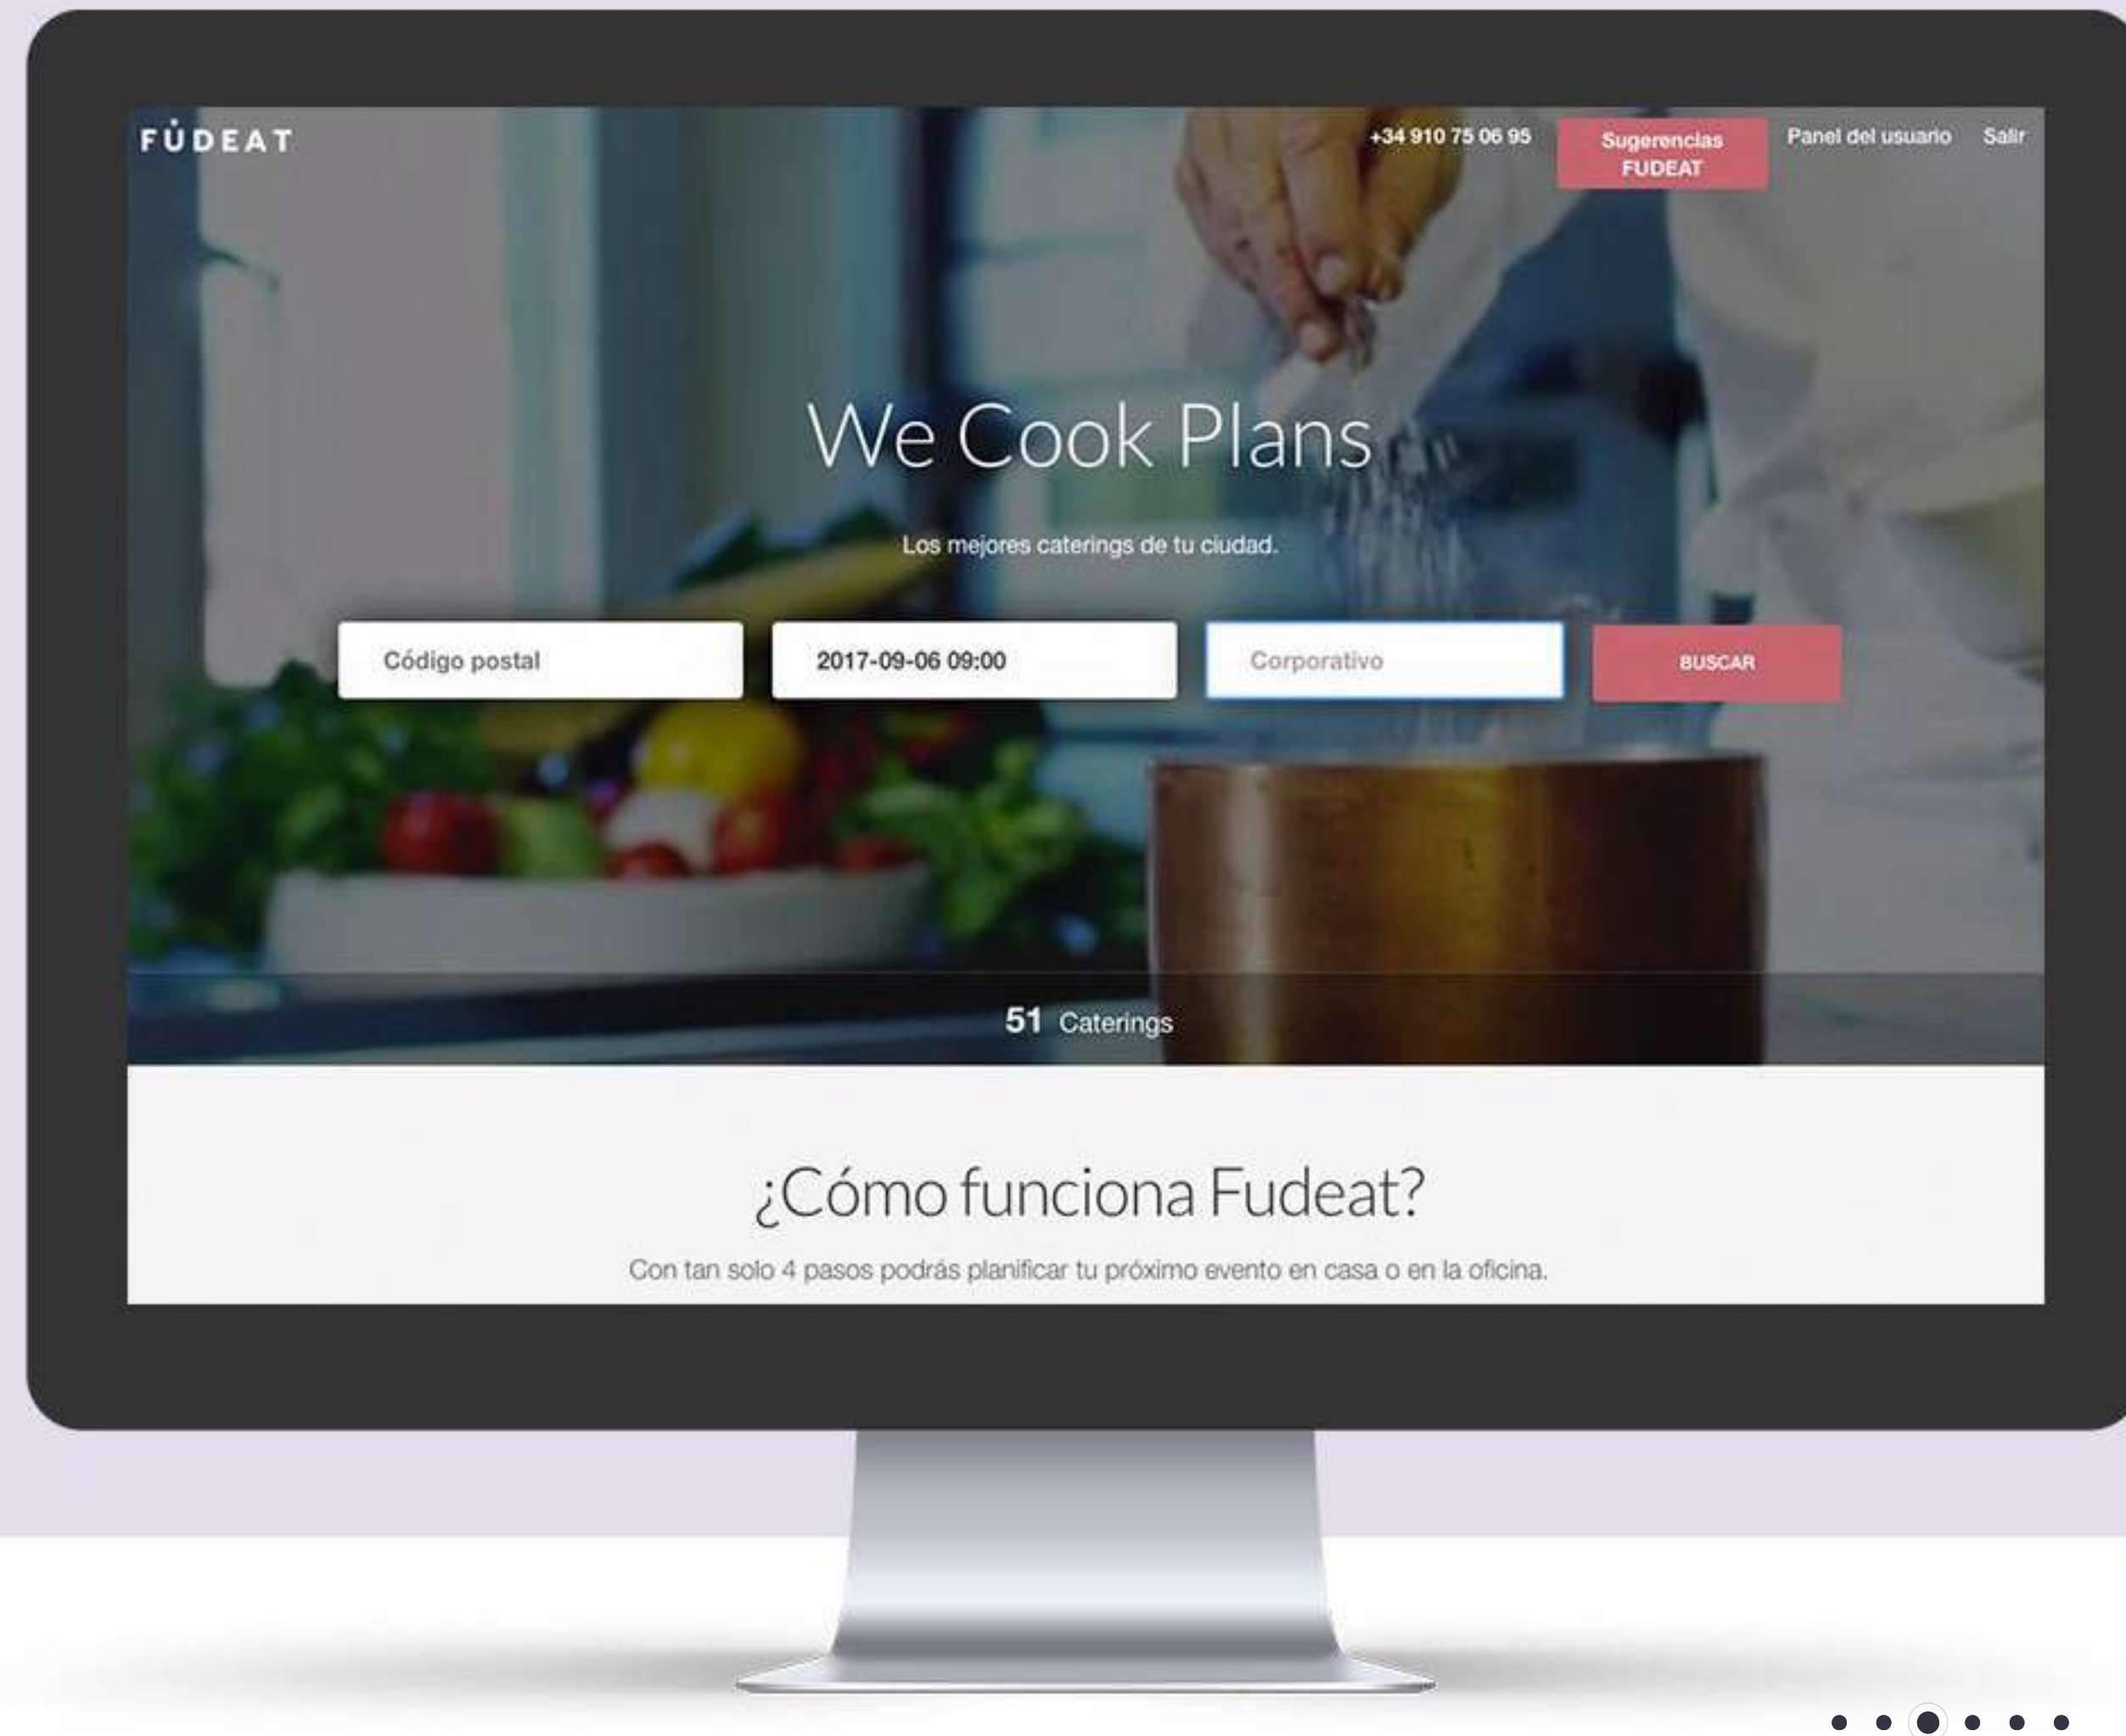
FÚDEAT

+34 910 75 06 95

Sugerencias FUDEAT

Panel del usuario

Salir

We Cook Plans

Los mejores caterings de tu ciudad.

Código postal

2017-09-06 09:00

Corporativo

BUSCAR

51 Caterings

¿Cómo funciona Fudeat?

Con tan solo 4 pasos podrás planificar tu próximo evento en casa o en la oficina.